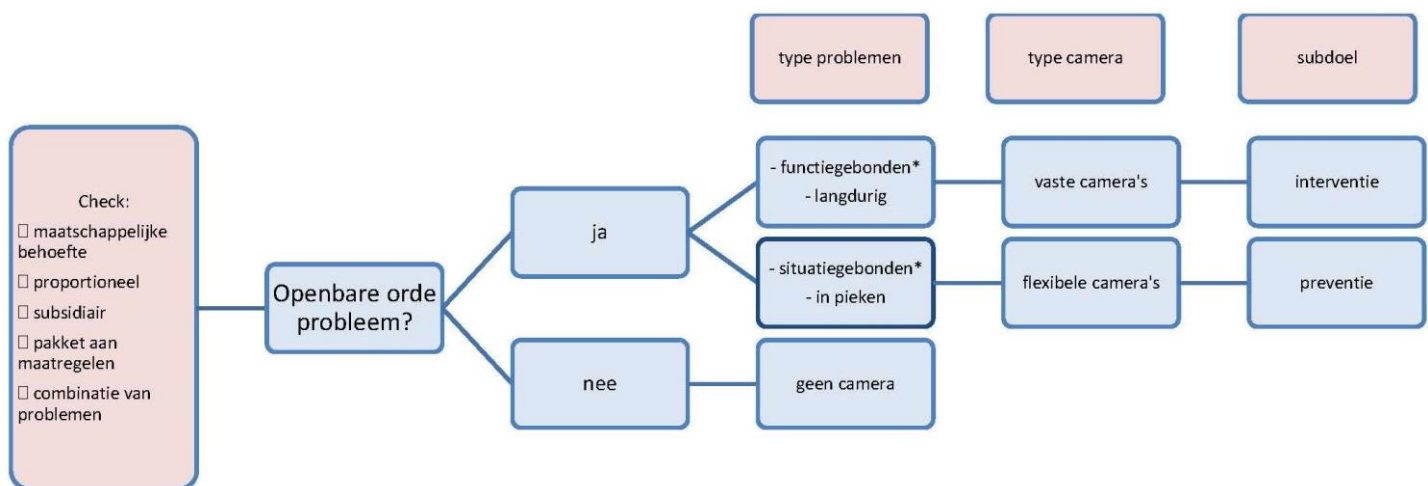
type problemen

type camera

subdoel

Check:
□ maatschappelijke behoefte
□ proportioneel
□ subsidiair
□ pakket aan maatregelen
□ combinatie van problemen

Openbare orde probleem?

ja

nee

- functiegebonden*
- langdurig

- situatiegebonden*
- in pieken

geen camera

vaste camera's

flexibele camera's

interventie

preventie